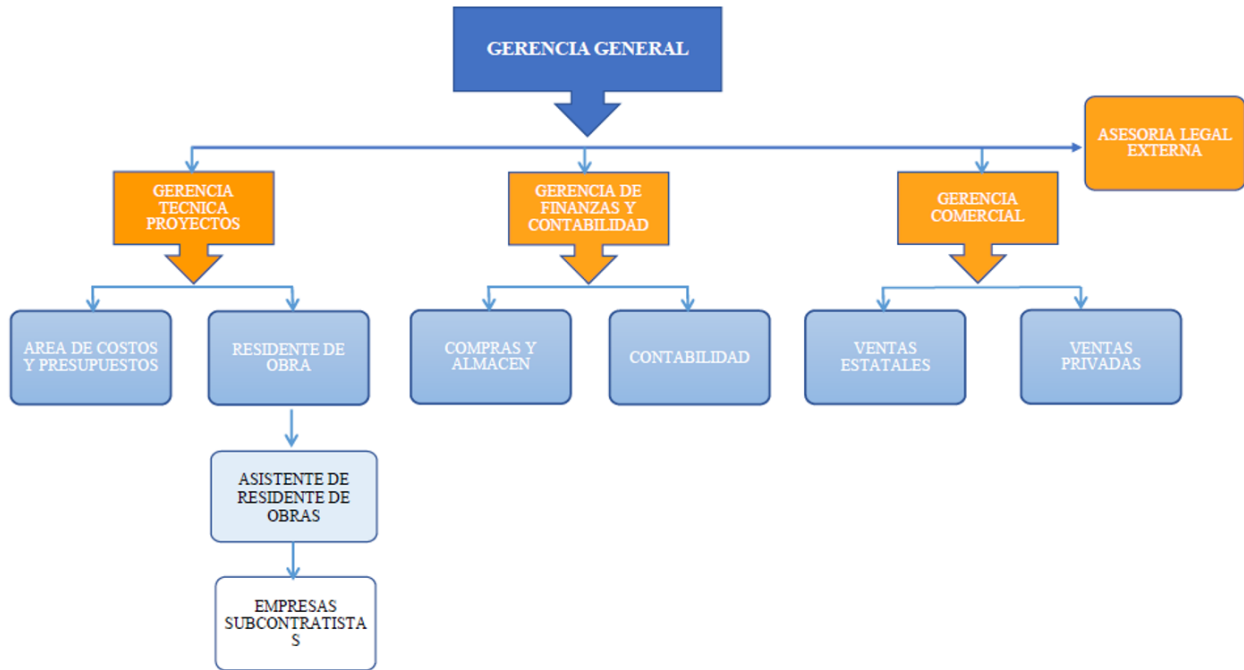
GERENCIA GENERAL

ASESORIA LEGAL EXTERNA

GERENCIA TECNICA PROYECTOS

GERENCIA DE FINANZAS Y CONTABILIDAD

GERENCIA COMERCIAL

AREA DE COSTOS Y PRESUPUESTOS

RESIDENTE DE OBRA

COMPRAS Y ALMACEN

CONTABILIDAD

VENTAS ESTATALES

VENTAS PRIVADAS

ASISTENTE DE RESIDENTE DE OBRAS

EMPRESAS SUBCONTRATISTAS